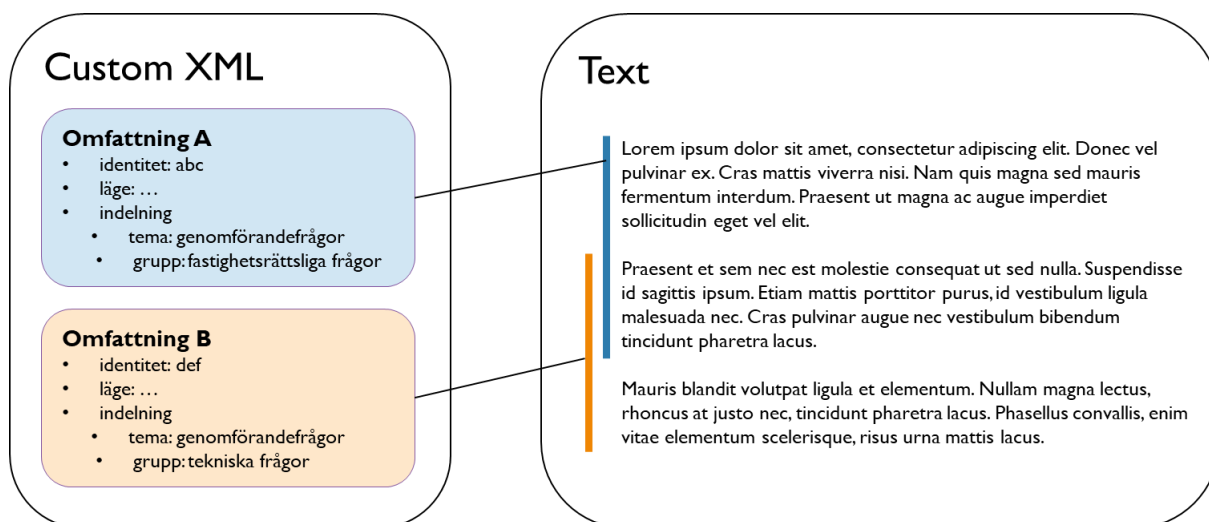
Custom XML

**Omfattning A**
- identitet: abc
- läge: …
- indelning
  - tema: genomförandefrågor
  - grupp: fastighetsrättsliga frågor

**Omfattning B**
- identitet: def
- läge: …
- indelning
  - tema: genomförandefrågor
  - grupp: tekniska frågor

Text

Lorem ipsum dolor sit amet, consectetur adipiscing elit. Donec vel pulvinar ex. Cras mattis viverra nisi. Nam quis magna sed mauris fermentum interdum. Praesent ut magna ac augue imperdiet sollicitudin eget vel elit.

Praesent et sem nec est molestie consequat ut sed nulla. Suspendisse id sagittis ipsum. Etiam mattis porttitor purus, id vestibulum ligula malesuada nec. Cras pulvinar augue nec vestibulum bibendum tincidunt pharetra lacus.

Mauris blandit volutpat ligula et elementum. Nullam magna lectus, rhoncus at justo nec, tincidunt pharetra lacus. Phasellus convallis, enim vitae elementum scelerisque, risus urna mattis lacus.